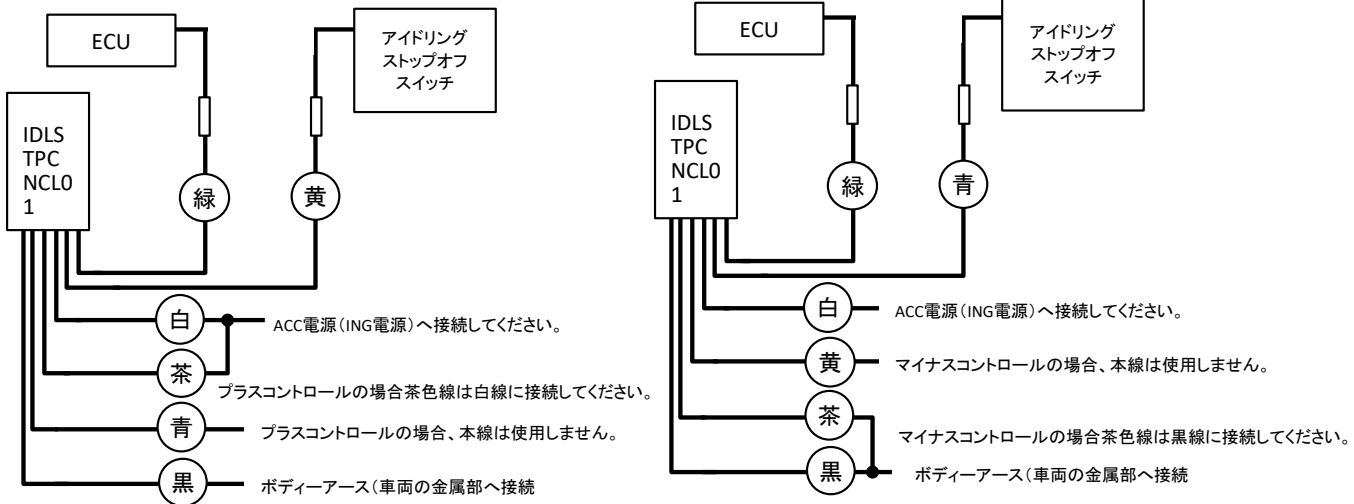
ECU

アイドリング
ストップオフ
スイッチ

IDLS
TPC
NCL0
1

緑

黄

白

ACC電源（ING電源）へ接続してください。

茶

プラスコントロールの場合茶色線は白線に接続してください。

青

プラスコントロールの場合、本線は使用しません。

黒

ボディーアース（車両の金属部へ接続

ECU

アイドリング
ストップオフ
スイッチ

IDLS
TPC
NCL0
1

緑

青

白

ACC電源（ING電源）へ接続してください。

黄

マイナスコントロールの場合、本線は使用しません。

茶

マイナスコントロールの場合茶色線は黒線に接続してください。

黒

ボディーアース（車両の金属部へ接続